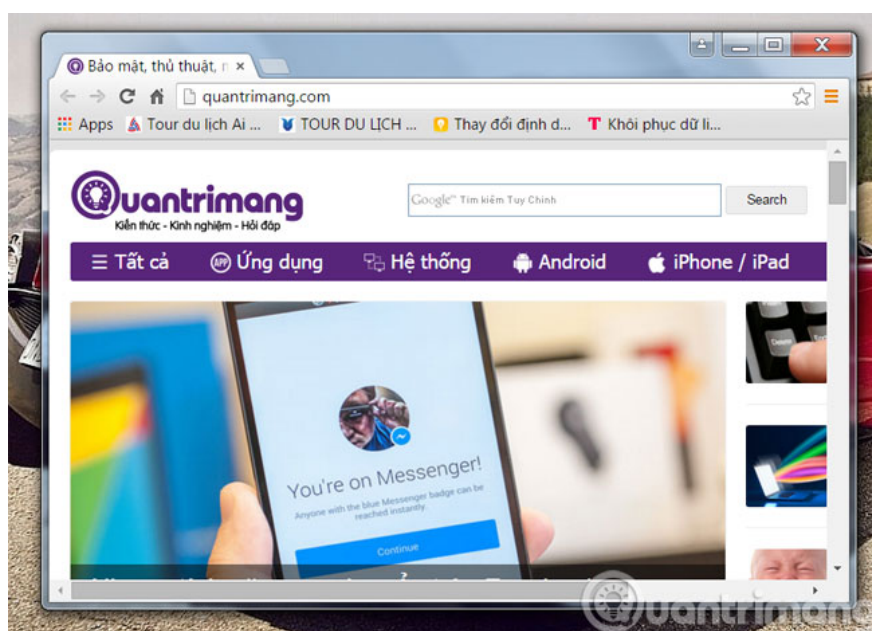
Bảo mật, thủ thuật, r ×

quantrimang.com

Apps Tour du lịch Ai ... TOUR DU LỊCH ... Thay đổi định d... Khôi phục dữ li...

Quantrimang
Kiến thức - Kinh nghiệm - Hỏi đáp

Google™ Tìm kiếm Tuỳ Chỉnh
Search

Tất cả Ứng dụng Hệ thống Android iPhone / iPad

You're on Messenger!
Anyone with the blue Messenger badge can be reached instantly.
Continue

Quantrimang